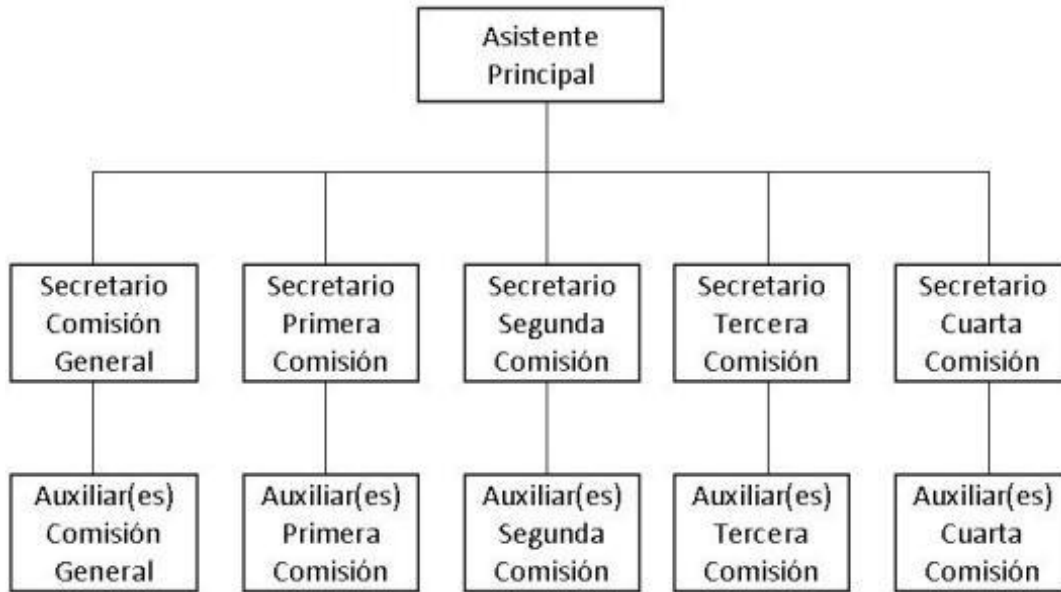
Asistente Principal

Secretario Comisión General

Secretario Primera Comisión

Secretario Segunda Comisión

Secretario Tercera Comisión

Secretario Cuarta Comisión

Auxiliar(es) Comisión General

Auxiliar(es) Primera Comisión

Auxiliar(es) Segunda Comisión

Auxiliar(es) Tercera Comisión

Auxiliar(es) Cuarta Comisión